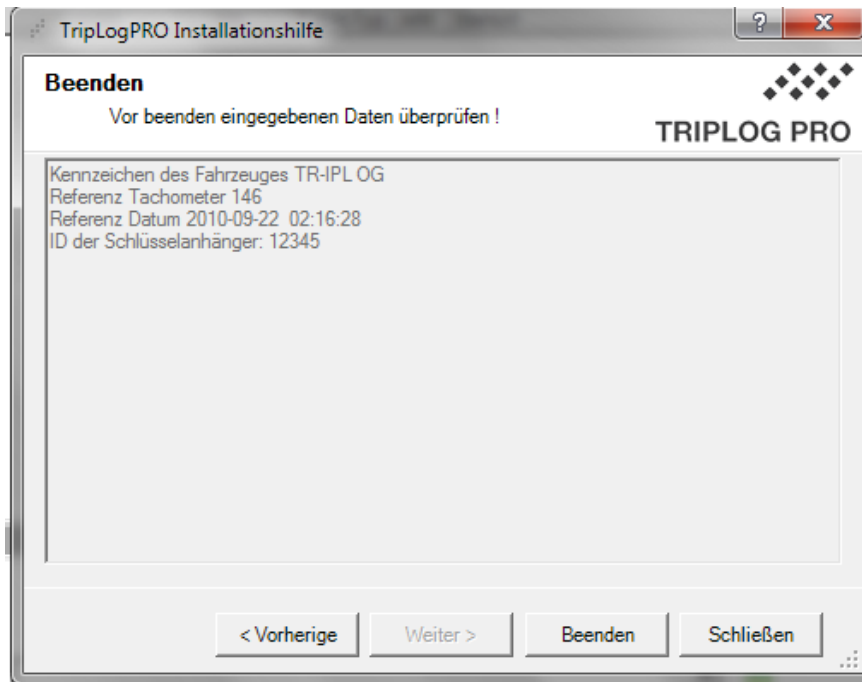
TripLogPRO Installationshilfe

?

X

Beenden

Vor beenden eingegebenen Daten überprüfen !

TRIPLOG PRO

Kennzeichen des Fahrzeuges TR-IPL OG
Referenz Tachometer 146
Referenz Datum 2010-09-22 02:16:28
ID der Schlüsselanhänger: 12345

< Vorherige

Weiter >

Beenden

Schließen